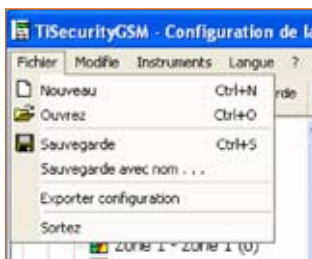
TiSecurityGSM - Configuration de la

Fichier Modifie Instruments Langue ?

Nouveau Ctrl+N
Ouvrez Ctrl+O
Sauvegarde Ctrl+S
Sauvegarde avec nom . . .
Exporter configuration
Sortez

rde

Zone 1 - zone 1 (0)